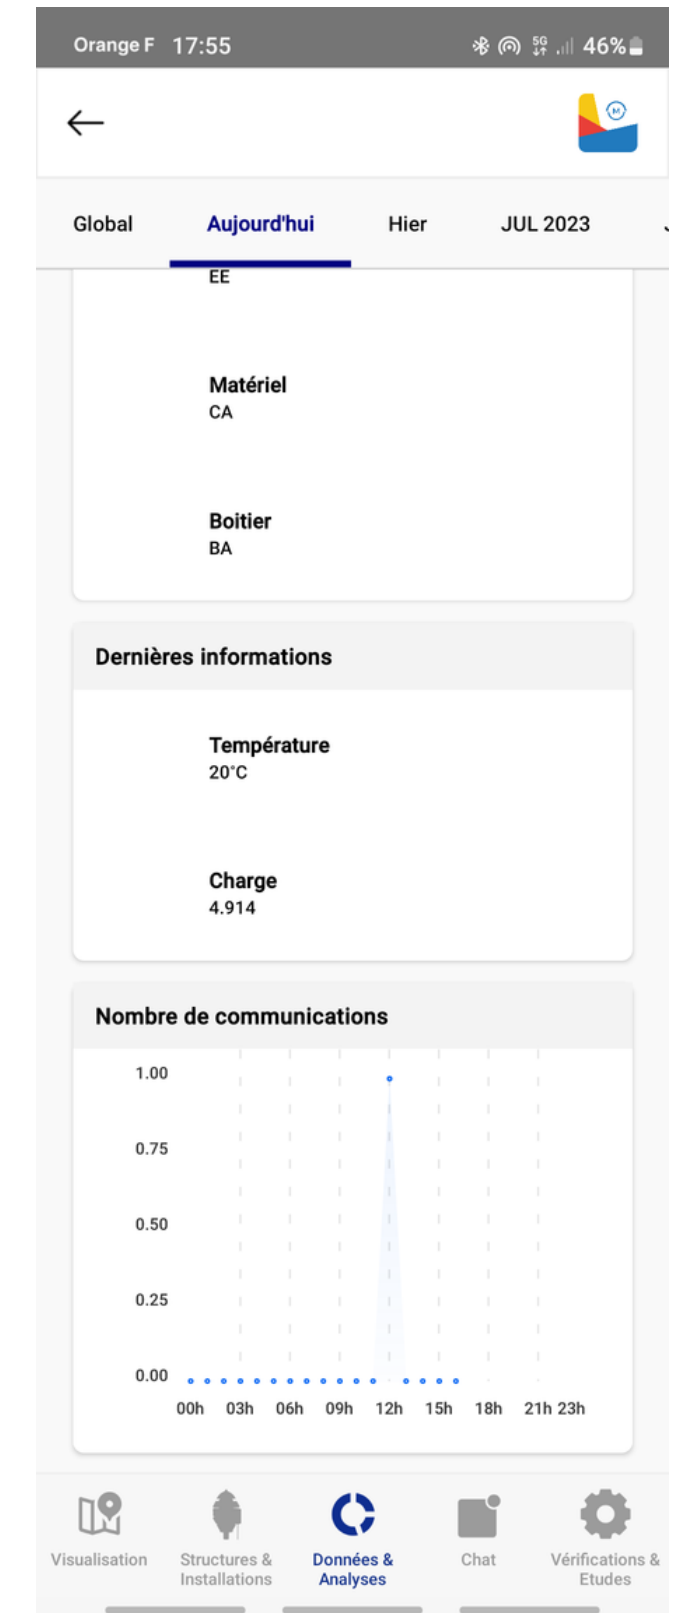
Orange F 17:55 46%

Global Aujourd'hui Hier JUL 2023

EE

Matériel
CA

Boitier
BA

Dernières informations

Température
20°C

Charge
4.914

Nombre de communications

1.00
0.75
0.50
0.25
0.00
00h 03h 06h 09h 12h 15h 18h 21h 23h

Visualisation Structures & Installations Données & Analyses Chat Vérifications & Etudes